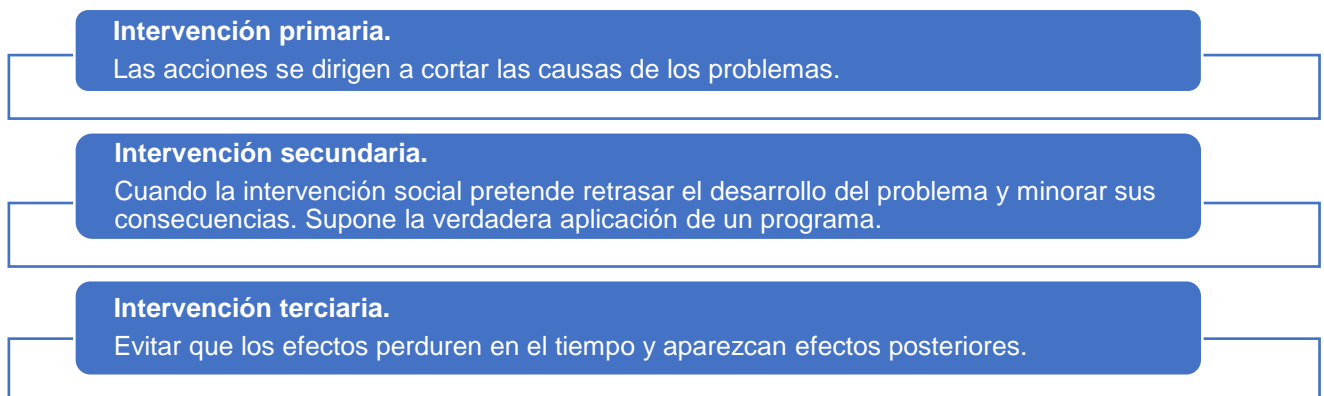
**Intervención primaria.**
Las acciones se dirigen a cortar las causas de los problemas.

**Intervención secundaria.**
Cuando la intervención social pretende retrasar el desarrollo del problema y minorar sus consecuencias. Supone la verdadera aplicación de un programa.

**Intervención terciaria.**
Evitar que los efectos perduren en el tiempo y aparezcan efectos posteriores.